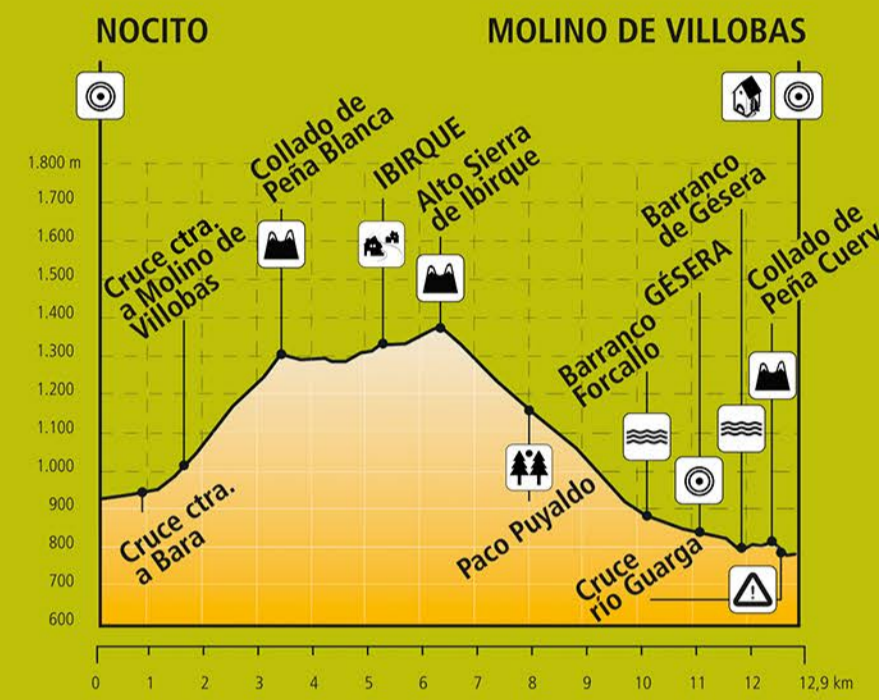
NOCITO

MOLINO DE VILLOBAS

1.800 m
1.700
1.600
1.500
1.400
1.300
1.200
1.100
1.000
900
800
700
600

Collado de Peña Blanca

IBIRQUE

Alto Sierra de Ibirque

Cruce ctra. a Molino de Villobas

Barranco de Gésera

Collado de Peña Cuerv

GÉSERA

Barranco Forcallo

Cruce ctra. a Bara

Paco Puyaldo

Cruce río Guarga

0 1 2 3 4 5 6 7 8 9 10 11 12 12,9 km